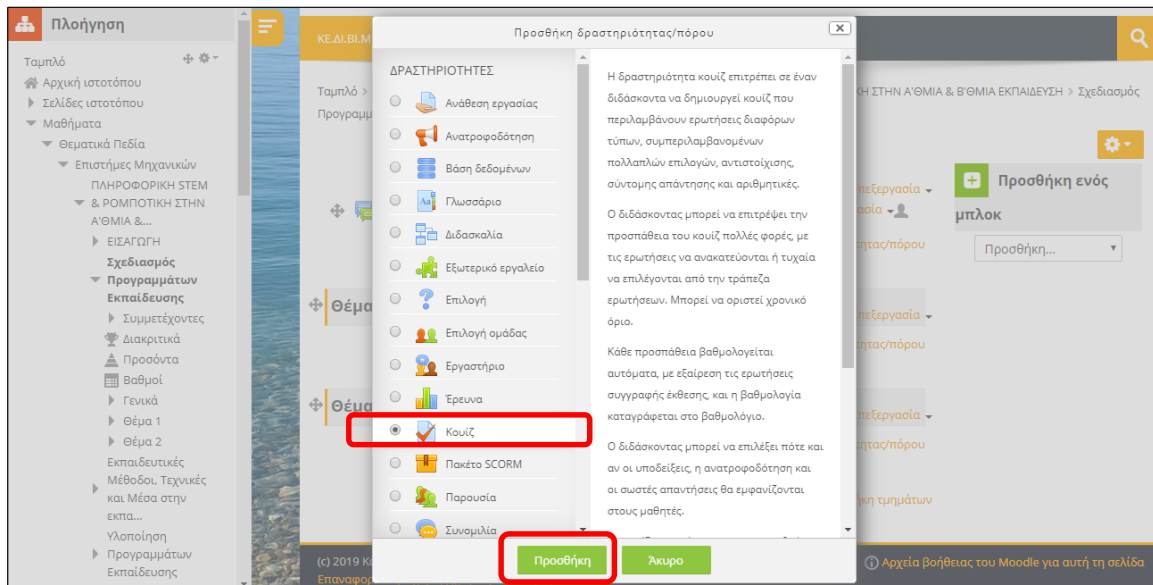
Πλοήγηση

Ταμπλό
Αρχική ιστοτόπου
Σελίδες ιστοτόπου
Μαθήματα
Θεματικά Πεδία
Επιστήμες Μηχανικών
ΠΛΗΡΟΦΟΡΙΚΗ STEM & ΡΟΜΠΟΤΙΚΗ ΣΤΗΝ Α'ΘΜΙΑ &...
ΕΙΣΑΓΩΓΗ
Σχεδιασμός
Προγραμμάτων Εκπαίδευσης
Συμμετέχοντες
Διακριτικά
Προσόντα
Βαθμοί
Γενικά
Θέμα 1
Θέμα 2
Εκπαιδευτικές Μέθοδοι, Τεχνικές και Μέσα στην εκπα...
Υλοποίηση
Προγραμμάτων Εκπαίδευσης

ΚΕ.ΔΙ.ΒΙ.Μ

Ταμπλό > ... ΚΗ ΣΤΗΝ Α'ΘΜΙΑ & Β'ΘΜΙΑ ΕΚΠΑΙΔΕΥΣΗ > Σχεδιασμός
Προγραμμ

Θέμα
Θέμα

πεξεργασία
σία
ητας/πόρου
πεξεργασία
ητας/πόρου
πεξεργασία
ητας/πόρου
ηκη τμημάτων

Προσθήκη ενός μπλοκ
Προσθήκη...

Προσθήκη δραστηριότητας/πόρου

ΔΡΑΣΤΗΡΙΟΤΗΤΕΣ
Ανάθεση εργασίας
Ανατροφοδότηση
Βάση δεδομένων
Γλωσσάριο
Διδασκαλία
Εξωτερικό εργαλείο
Επιλογή
Επιλογή ομάδας
Εργαστήριο
Έρευνα
Κουίζ
Πακέτο SCORM
Παρουσία
Συνομιλία

Η δραστηριότητα κουίζ επιτρέπει σε έναν διδάσκοντα να δημιουργεί κουίζ που περιλαμβάνουν ερωτήσεις διαφόρων τύπων, συμπεριλαμβανομένων πολλαπλών επιλογών, αντιστοίχισης, σύντομης απάντησης και αριθμητικές.

Ο διδάσκοντας μπορεί να επιτρέψει την προσπάθεια του κουίζ πολλές φορές, με τις ερωτήσεις να ανακατεύονται ή τυχαία να επιλέγονται από την τράπεζα ερωτήσεων. Μπορεί να οριστεί χρονικό όριο.

Κάθε προσπάθεια βαθμολογείται αυτόματα, με εξαίρεση τις ερωτήσεις συγγραφής έκθεσης, και η βαθμολογία καταγράφεται στο βαθμολόγιο.

Ο διδάσκοντας μπορεί να επιλέξει πότε και αν οι υποδείξεις, η ανατροφοδότηση και οι σωστές απαντήσεις θα εμφανίζονται στους μαθητές.

Προσθήκη
Άκυρο

(c) 2019 Κ
Επαναφορ
Αρχεία βοήθειας του Moodle για αυτή τη σελίδα